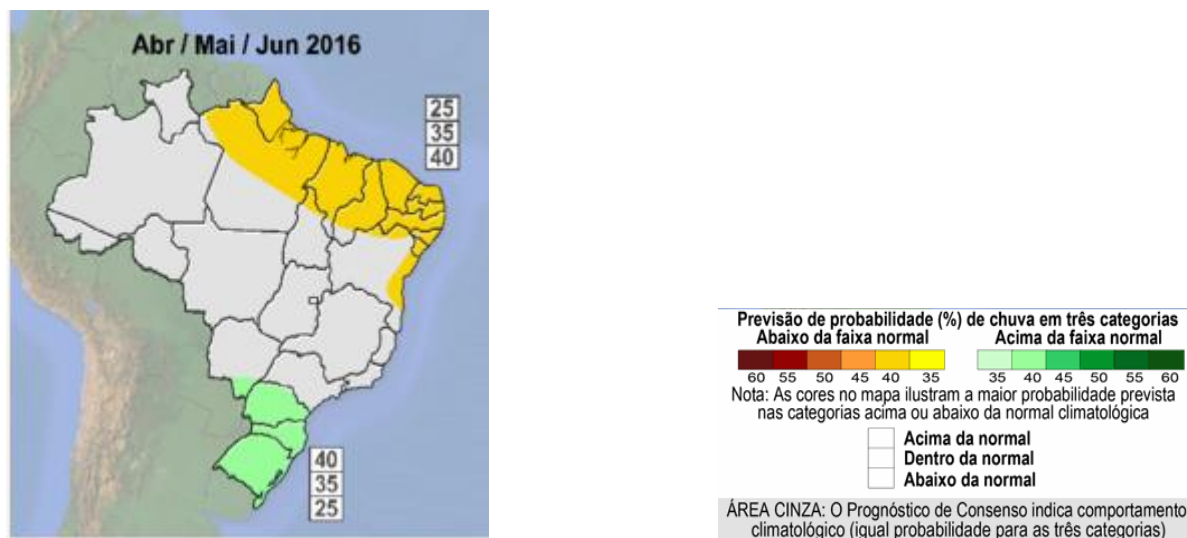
Abr / Mai / Jun 2016

25
35
40

40
35
25

Previsão de probabilidade (%) de chuva em três categorias
Abaixo da faixa normal
Acima da faixa normal

60 55 50 45 40 35
35 40 45 50 55 60

Nota: As cores no mapa ilustram a maior probabilidade prevista nas categorias acima ou abaixo da normal climatológica

Acima da normal
Dentro da normal
Abaixo da normal

ÁREA CINZA: O Prognóstico de Consenso indica comportamento climatológico (igual probabilidade para as três categorias)